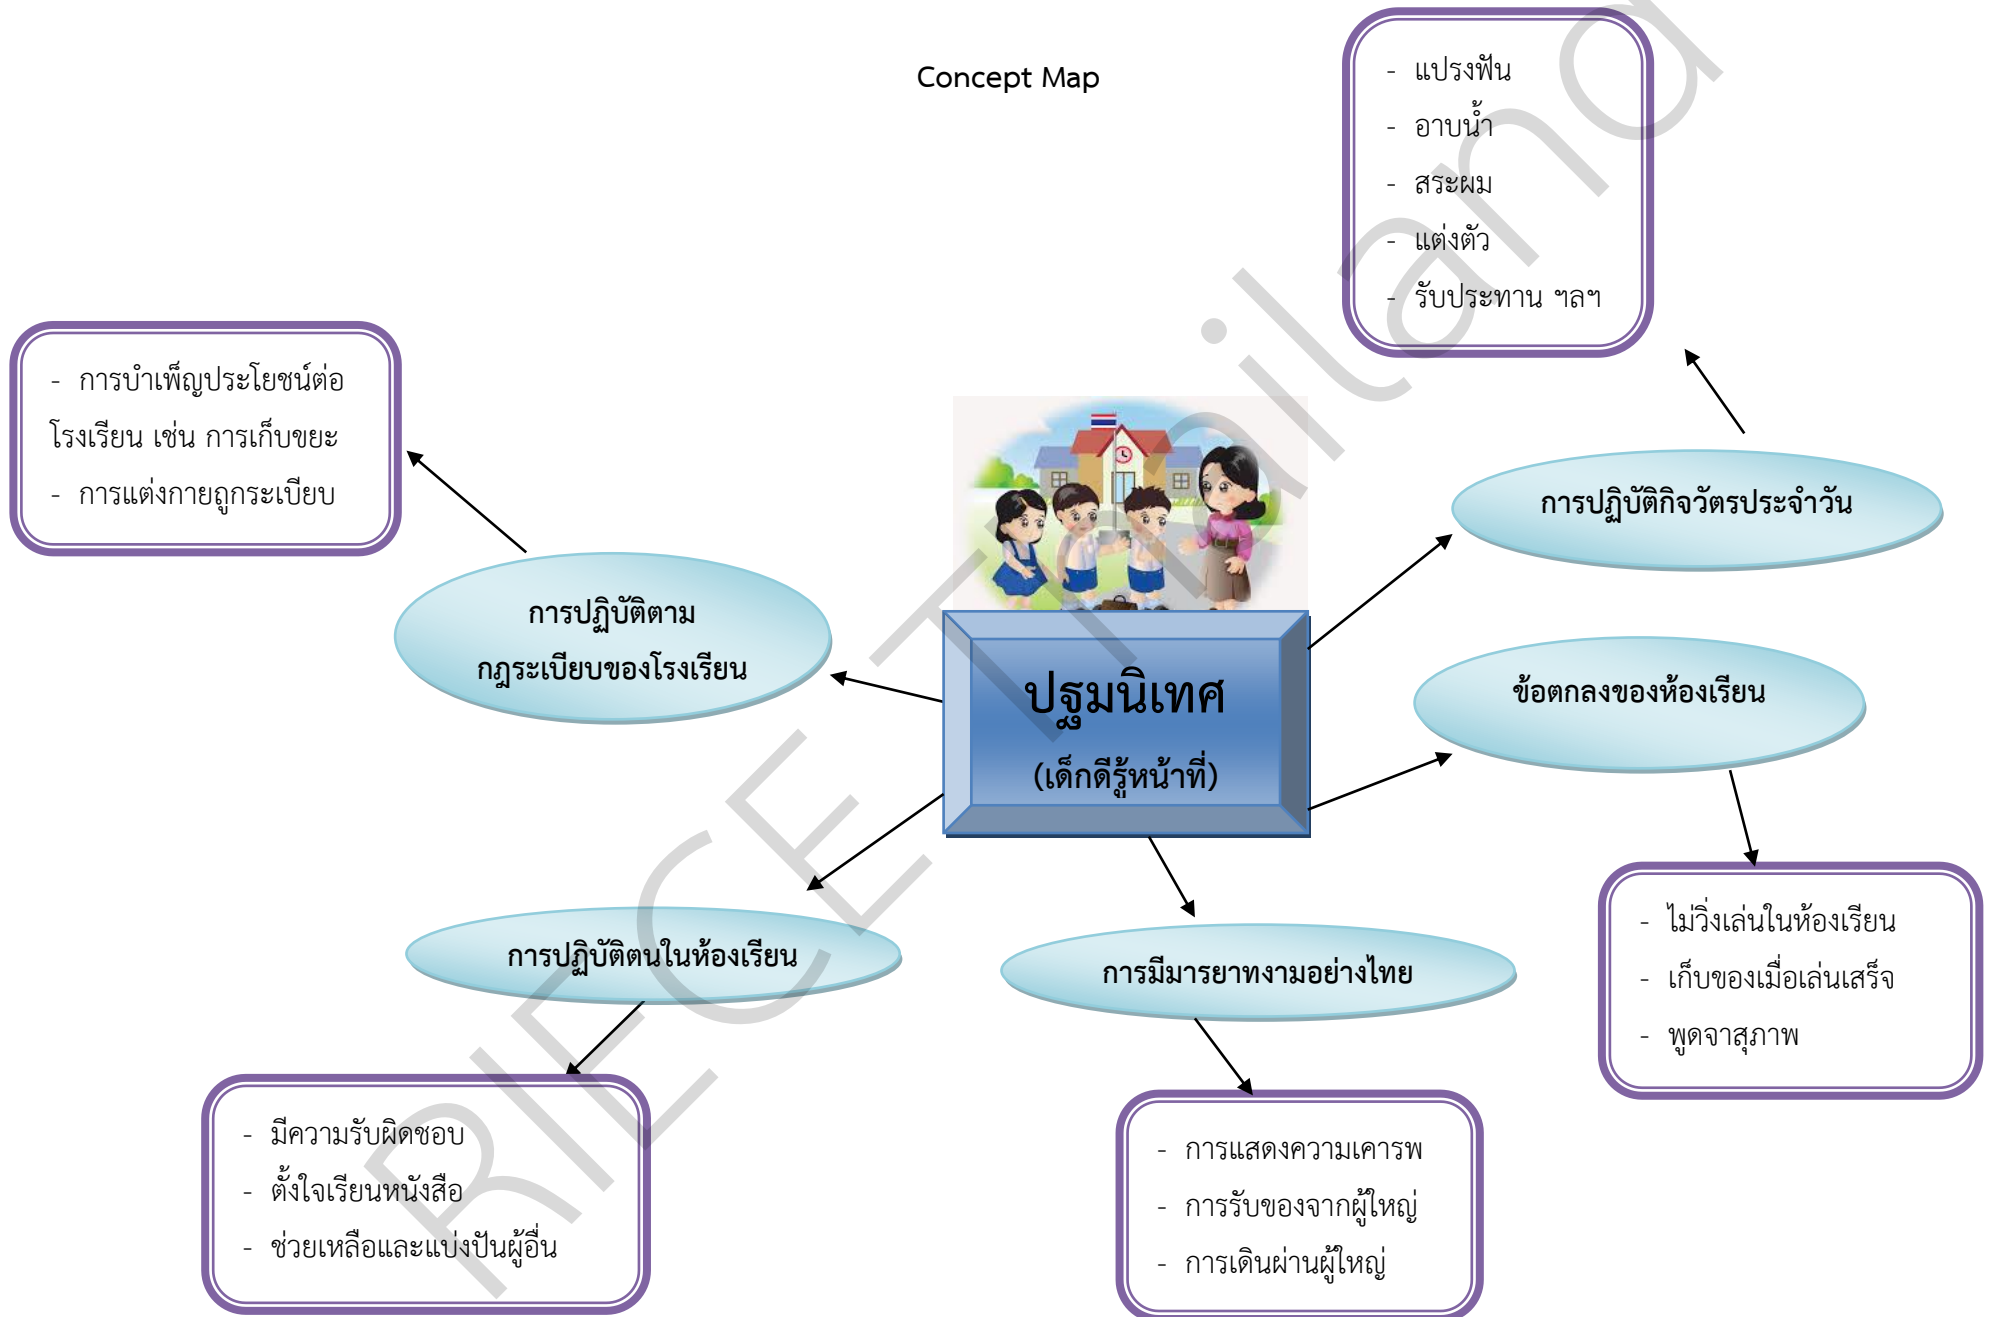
Concept Map

ปฐมนิเทศ
(เด็กดีรู้หน้าที่)

- แปรงฟัน
- อาบน้ำ
- สระผม
- แต่งตัว
- รับประทาน ฯลฯ

การปฏิบัติกิจวัตรประจำวัน

- การบำเพ็ญประโยชน์ต่อโรงเรียน เช่น การเก็บขยะ
- การแต่งกายถูกระเบียบ

การปฏิบัติตามกฎระเบียบของโรงเรียน

ข้อตกลงของห้องเรียน

- ไม่วิ่งเล่นในห้องเรียน
- เก็บของเมื่อเล่นเสร็จ
- พูดจาสุภาพ

การปฏิบัติตนในห้องเรียน

- มีความรับผิดชอบ
- ตั้งใจเรียนหนังสือ
- ช่วยเหลือและแบ่งปันผู้อื่น

การมีมารยาทงามอย่างไทย

- การแสดงความเคารพ
- การรับของจากผู้ใหญ่
- การเดินผ่านผู้ใหญ่

RIECE Thailand